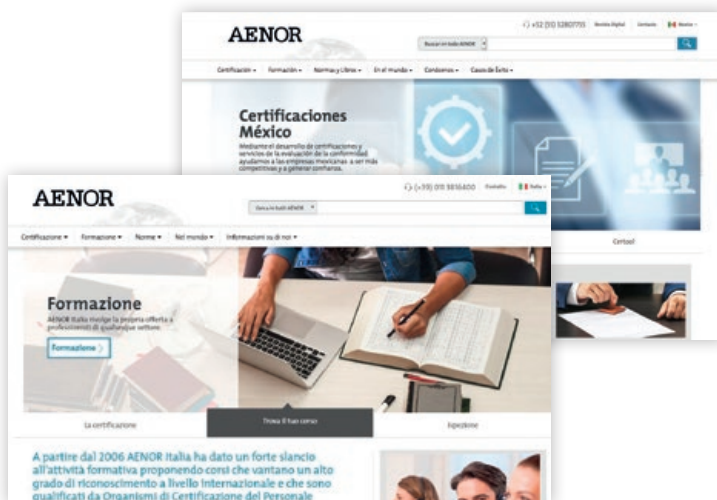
AENOR

+52 (55) 52807755 Revista Digital Contacto México

Buscar en todo AENOR

Certificación Formación Normas y Libros En el mundo Conózcanos Casos de Éxito

Certificaciones México

Mediante el desarrollo de certificaciones y servicios de la evaluación de la conformidad ayudamos a las empresas mexicanas a ser más competitivas y a generar confianza.

Cortosl

AENOR

(+39) 011 5816400 Contatto Italia

Cerca in tutto AENOR

Certificazione Formazione Norme Nel mondo Informazioni su di noi

Formazione

AENOR Italia rivolge la propria offerta a professionisti di qualunque settore.

Formazione

La certificazione

Trova il tuo corso

Ispezione

A partire dal 2006 AENOR Italia ha dato un forte slancio all'attività formativa proponendo corsi che vantano un alto grado di riconoscimento a livello internazionale e che sono qualificati da Organismi di Certificazione del Personale